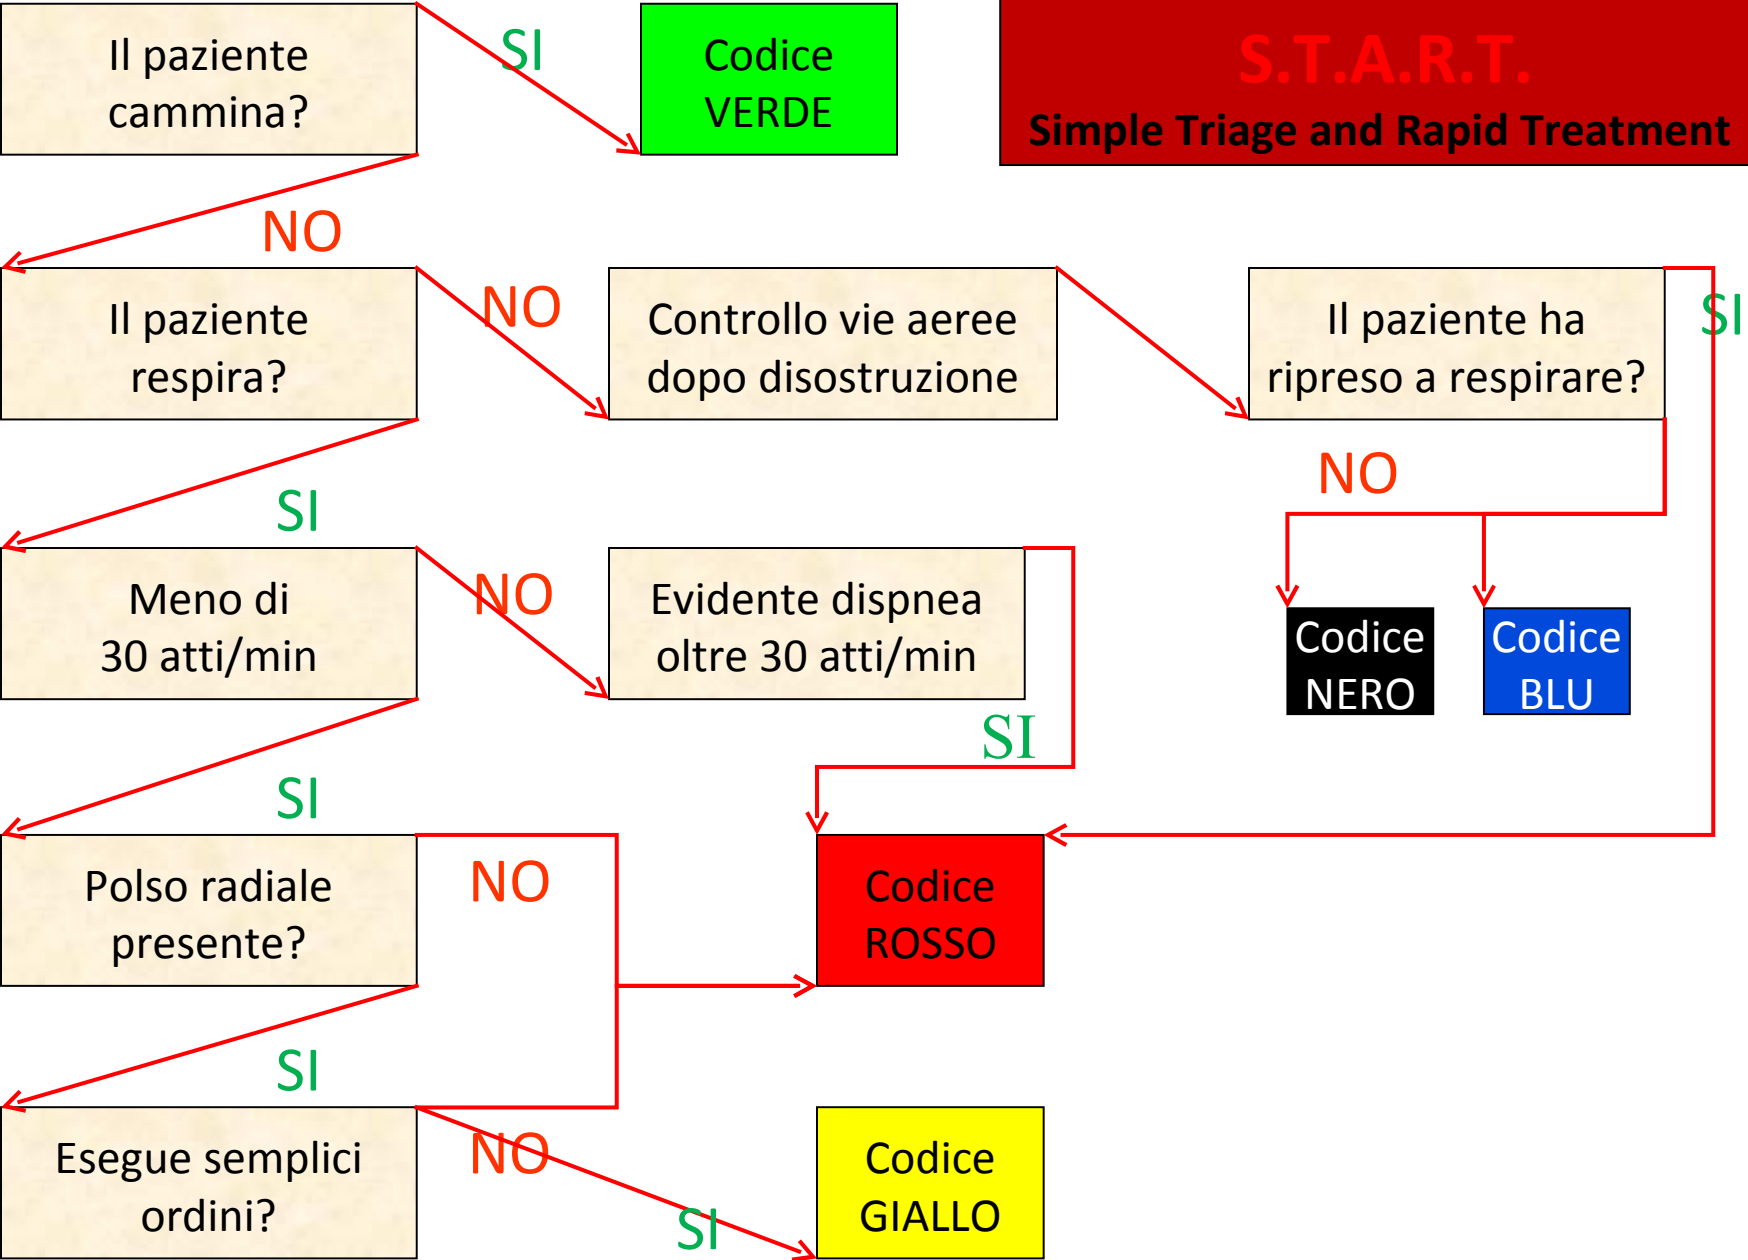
S.T.A.R.T.
Simple Triage and Rapid Treatment

Il paziente cammina?

SI

Codice VERDE

NO

Il paziente respira?

NO

Controllo vie aeree dopo disostruzione

Il paziente ha ripreso a respirare?

SI

NO

Codice NERO

Codice BLU

SI

Meno di 30 atti/min

NO

Evidente dispnea oltre 30 atti/min

SI

SI

Polso radiale presente?

NO

Codice ROSSO

SI

Esegue semplici ordini?

NO

SI

Codice GIALLO